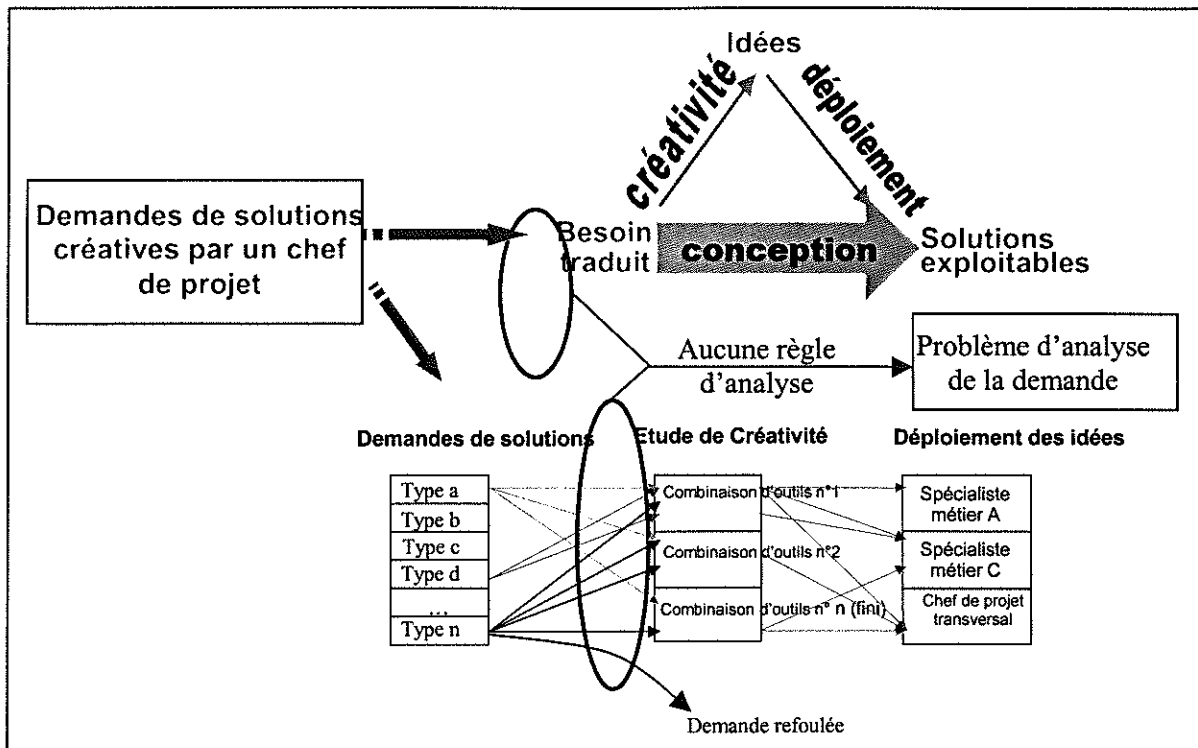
Idées

créativité

déploiement

Demandes de solutions créatives par un chef de projet

Besoin traduit

conception

Solutions exploitables

Aucune règle d'analyse

Problème d'analyse de la demande

Demandes de solutions

Etude de Créativité

Déploiement des idées

| Type a |
|---|
| Type b |
| Type c |
| Type d |
| ... |
| Type n |

Combinaison d'outils n°1

Combinaison d'outils n°2

Combinaison d'outils n° n (fini)

Spécialiste métier A

Spécialiste métier C

Chef de projet transversal

Demande refoulée